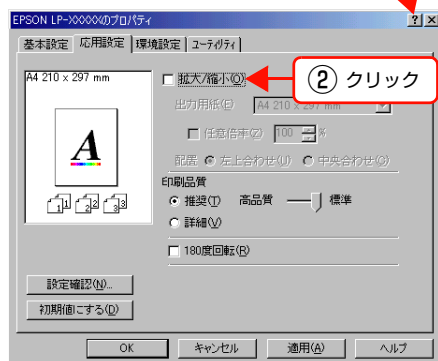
EPSON LP-XXXXのプロパティ
? X
基本設定 応用設定 環境設定 ユーティリティ
A4 210 x 297 mm
A
1 2 3
拡大/縮小(O)
② クリック
出力用紙(E) A4 210 x 297 mm
任意倍率(Z) 100 %
配置 左上合わせ(U) 中央合わせ(C)
印刷品質
推奨(T) 高品質 標準
詳細(V)
180度回転(R)
設定確認(N)...
初期値にする(D)
OK キャンセル 適用(A) ヘルプ